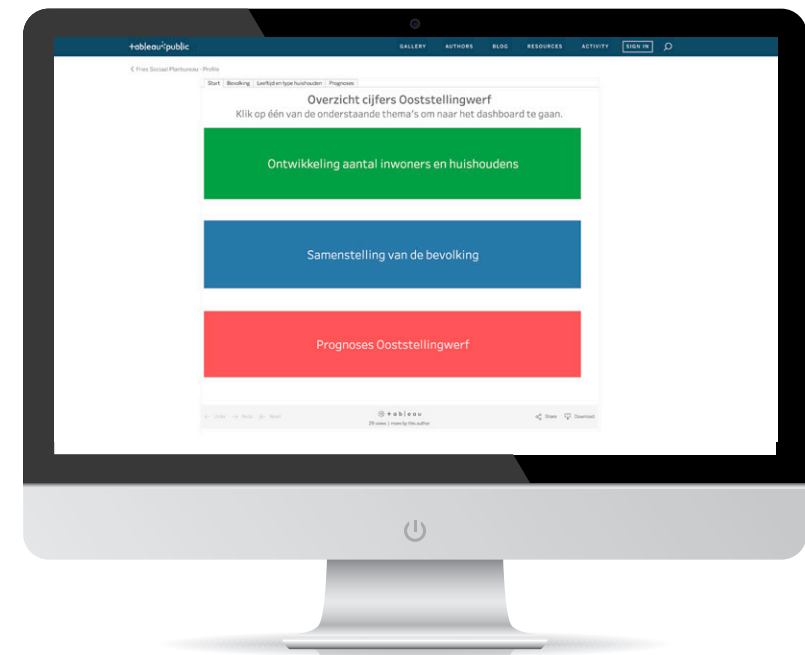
tableau public

GALLERY AUTHORS BLOG RESOURCES ACTIVITY SIGN IN

< Fries Sociaal Planbureau · Profile

Start | Bevolking | Leeftijd en type huishouden | Prognoses

Overzicht cijfers Ooststellingwerf

Klik op één van de onderstaande thema's om naar het dashboard te gaan.

Ontwikkeling aantal inwoners en huishoudens

Samenstelling van de bevolking

Prognoses Ooststellingwerf

Undo Redo Reset

+ a b l e a u

29 views | more by this author

Share Download